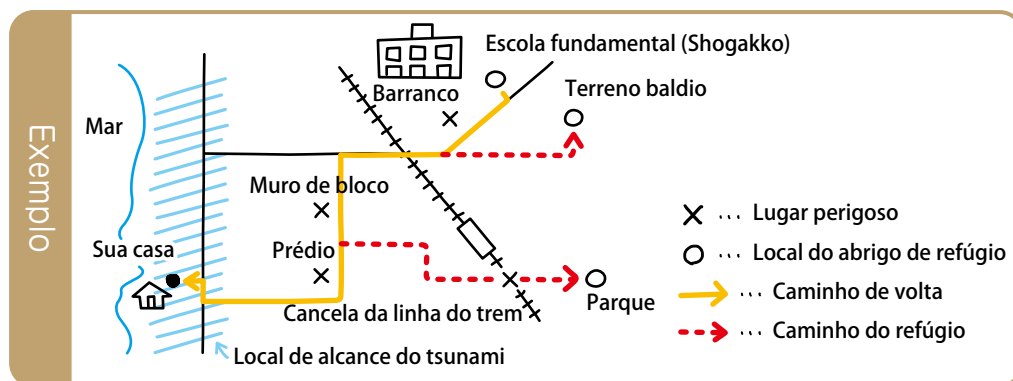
Exemplo

Escola fundamental (Shogakko)

Terreno baldio

Barranco

Mar

Muro de bloco

Sua casa

Prédio

Parque

Cancela da linha do trem

Local de alcance do tsunami

✕ ··· Lugar perigoso

○ ··· Local do abrigo de refúgio

··· Caminho de volta

··· Caminho do refúgio